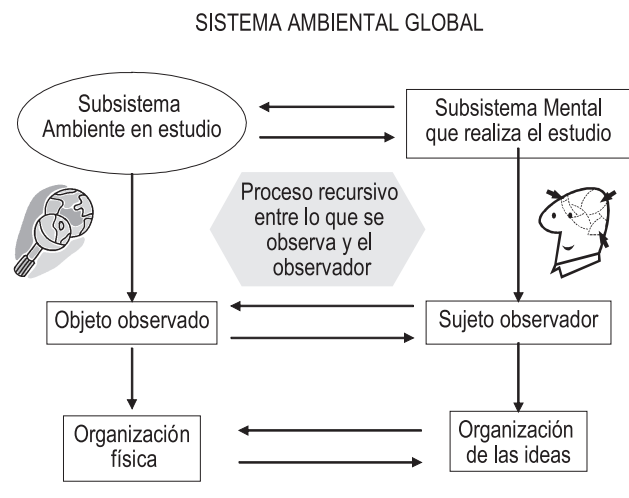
SISTEMA AMBIENTAL GLOBAL

Subsistema Ambiente en estudio

Subsistema Mental que realiza el estudio

Proceso recursivo entre lo que se observa y el observador

Objeto observado

Sujeto observador

Organización física

Organización de las ideas